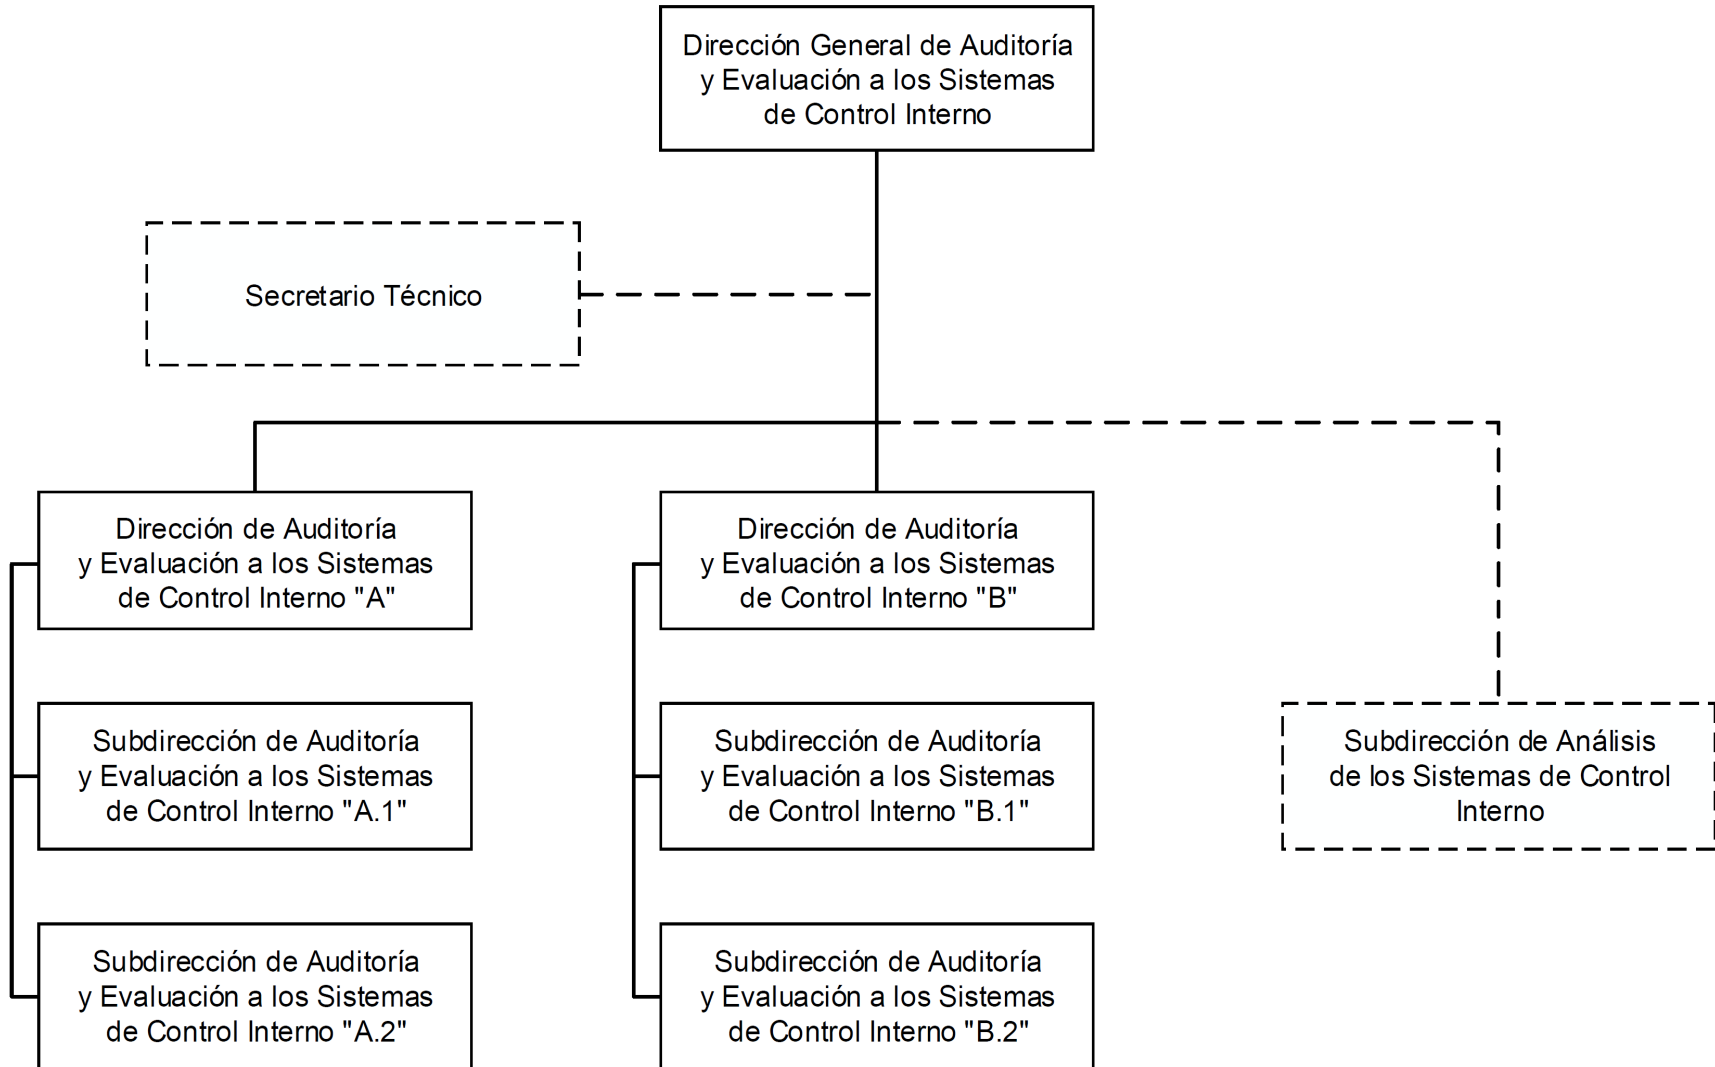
Dirección General de Auditoría y Evaluación a los Sistemas de Control Interno

Secretario Técnico

Dirección de Auditoría y Evaluación a los Sistemas de Control Interno "A"

Subdirección de Auditoría y Evaluación a los Sistemas de Control Interno "A.1"

Subdirección de Auditoría y Evaluación a los Sistemas de Control Interno "A.2"

Dirección de Auditoría y Evaluación a los Sistemas de Control Interno "B"

Subdirección de Auditoría y Evaluación a los Sistemas de Control Interno "B.1"

Subdirección de Auditoría y Evaluación a los Sistemas de Control Interno "B.2"

Subdirección de Análisis de los Sistemas de Control Interno